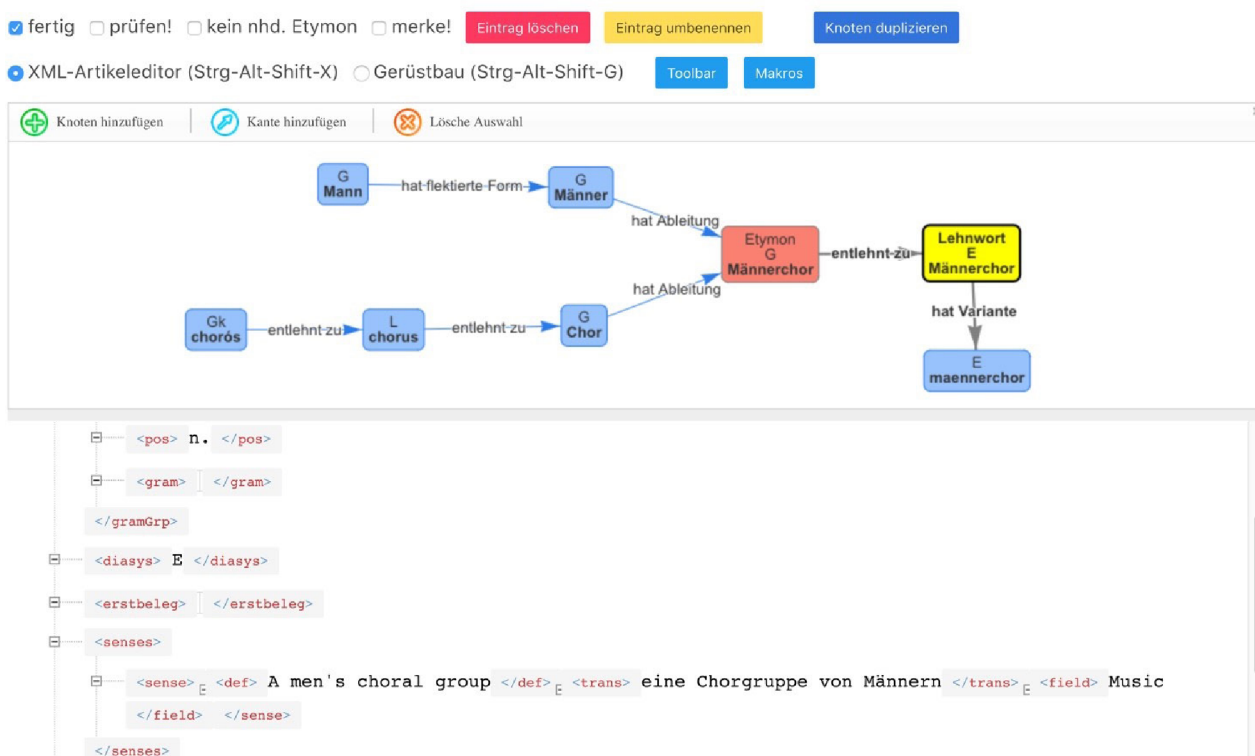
fertig prüfen! kein nhd. Etymon merke! Eintrag löschen Eintrag umbenennen Knoten duplizieren

XML-Artikeleditor (Strg-Alt-Shift-X) Gerüstbau (Strg-Alt-Shift-G) Toolbar Makros

Knoten hinzufügen Kante hinzufügen Lösche Auswahl

G Mann
hat flektierte Form
G Männer
hat Ableitung
Etymon G Männerchor
entlehnt zu
Lehnwort E Männerchor
hat Variante
E maennerchor
Gk chorós
entlehnt zu
L chorus
entlehnt zu
G Chor
hat Ableitung

<pos> n. </pos>
<gram> </gram>
</gramGrp>
<diasys> E </diasys>
<erstbeleg> </erstbeleg>
<senses>
<sense> E <def> A men's choral group </def> E <trans> eine Chorgruppe von Männern </trans> E <field> Music </field> </sense>
</senses>